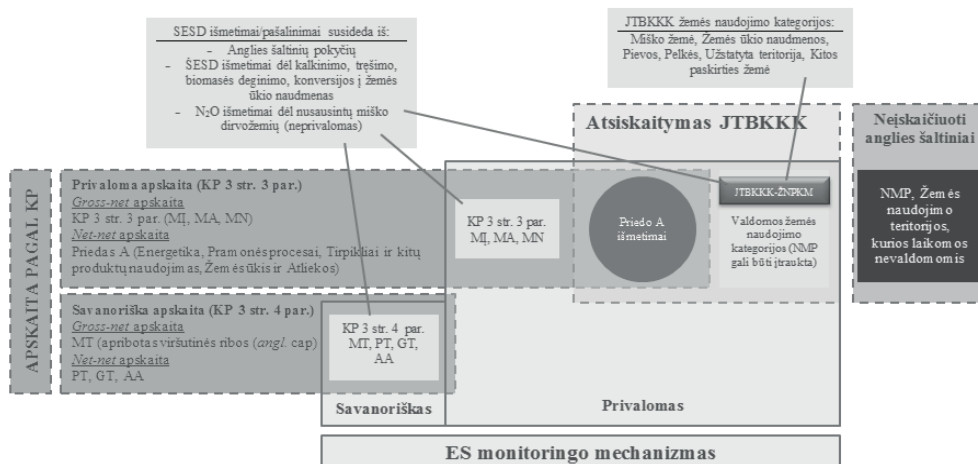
SESD išmetimai/pašalinimai susideda iš:
- Anglies šaltinių pokyčių
- ŠESD išmetimai dėl kalkinimo, tręšimo, biomasės deginimo, konversijos į žemės ūkio naudmenas
- $N_2O$ išmetimai dėl nusausintų miško dirvožemių (neprivalomas)

JTBKKK žemės naudojimo kategorijos:
Miško žemė, Žemės ūkio naudmenos, Pievos, Pelkės, Užstatyta teritorija, Kitos paskirties žemė

Atsiskaitymas JTBKKK

Neįskaičiuoti anglies šaltiniai

NMP, Žemės naudojimo teritorijos, kurios laikomos nevaldomomis

APSKAITA PAGAL KP

Privaloma apskaita (KP 3 str. 3 par.)
Gross-net apskaita
KP 3 str. 3 par. (MĮ, MA, MN)
Net-net apskaita
Priedas A (Energetika, Pramonės procesai, Tirpikliai ir kitų produktų naudojimas, Žemės ūkis ir Atliekos)

KP 3 str. 3 par. MĮ, MA, MN

Priedo A išmetimai

JTBKKK-ŽNPKM

Valdomos žemės naudojimo kategorijos (NMP gali būti įtraukta)

Savanoriška apskaita (KP 3 str. 4 par.)
Gross-net apskaita
MT (apribotas viršutinės ribos (angl. cap)
Net-net apskaita
PT, GT, AA

KP 3 str. 4 par. MT, PT, GT, AA

Savanoriškas

Privalomas

ES monitoringo mechanizmas